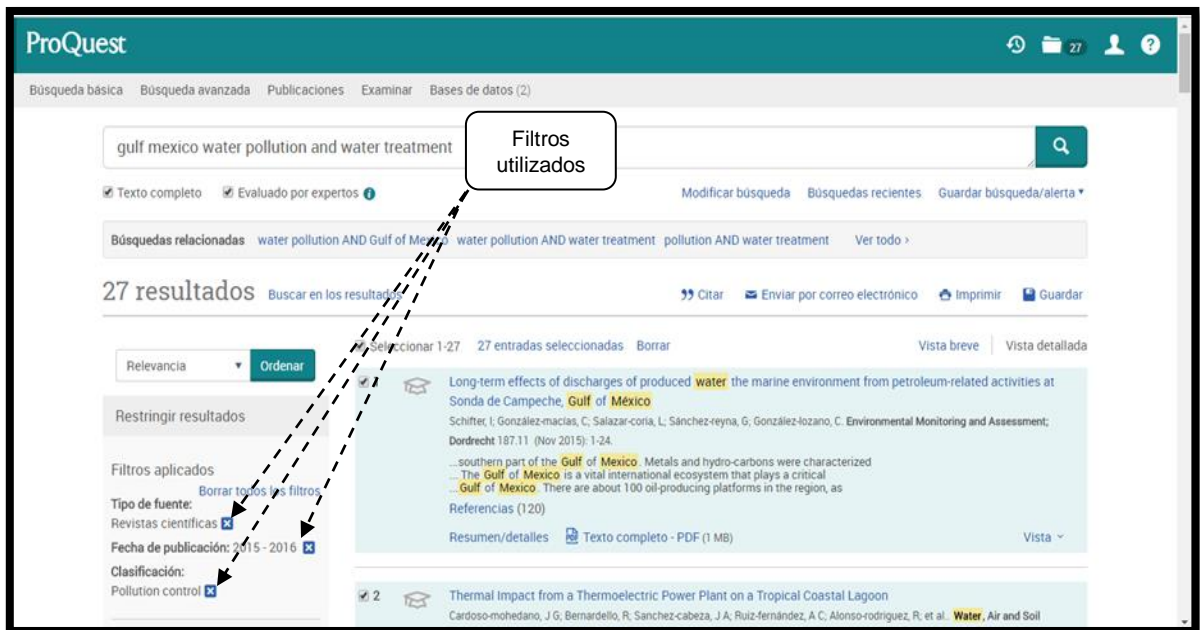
ProQuest

27

Búsqueda básica Búsqueda avanzada Publicaciones Examinar Bases de datos (2)

gulf mexico water pollution and water treatment

Filtros utilizados

Texto completo Evaluado por expertos

Modificar búsqueda Búsquedas recientes Guardar búsqueda/alerta

Búsquedas relacionadas water pollution AND Gulf of Mexico water pollution AND water treatment pollution AND water treatment Ver todo ›

27 resultados Buscar en los resultados

Citar Enviar por correo electrónico Imprimir Guardar

Relevancia Ordenar

Seleccionar 1-27 27 entradas seleccionadas Borrar

Vista breve Vista detallada

Restringir resultados

Filtros aplicados

Borrar todos los filtros

Tipo de fuente:
Revistas científicas

Fecha de publicación: 2015 - 2016

Clasificación:
Pollution control

1 Long-term effects of discharges of produced water the marine environment from petroleum-related activities at Sonda de Campeche, Gulf of México

Schifter, I; González-macías, C; Salazar-coria, L; Sánchez-reyna, G; González-lozano, C. Environmental Monitoring and Assessment; Dordrecht 187.11 (Nov 2015): 1-24.

...southern part of the Gulf of Mexico. Metals and hydro-carbons were characterized
... The Gulf of Mexico is a vital international ecosystem that plays a critical
...Gulf of Mexico. There are about 100 oil-producing platforms in the region, as

Referencias (120)

Resumen/detalles Texto completo - PDF (1 MB) Vista

2 Thermal Impact from a Thermoelectric Power Plant on a Tropical Coastal Lagoon

Cardoso-mohedano, J G; Bernardello, R; Sanchez-cabeza, J A; Ruiz-fernández, A C; Alonso-rodriguez, R; et al.. Water, Air and Soil